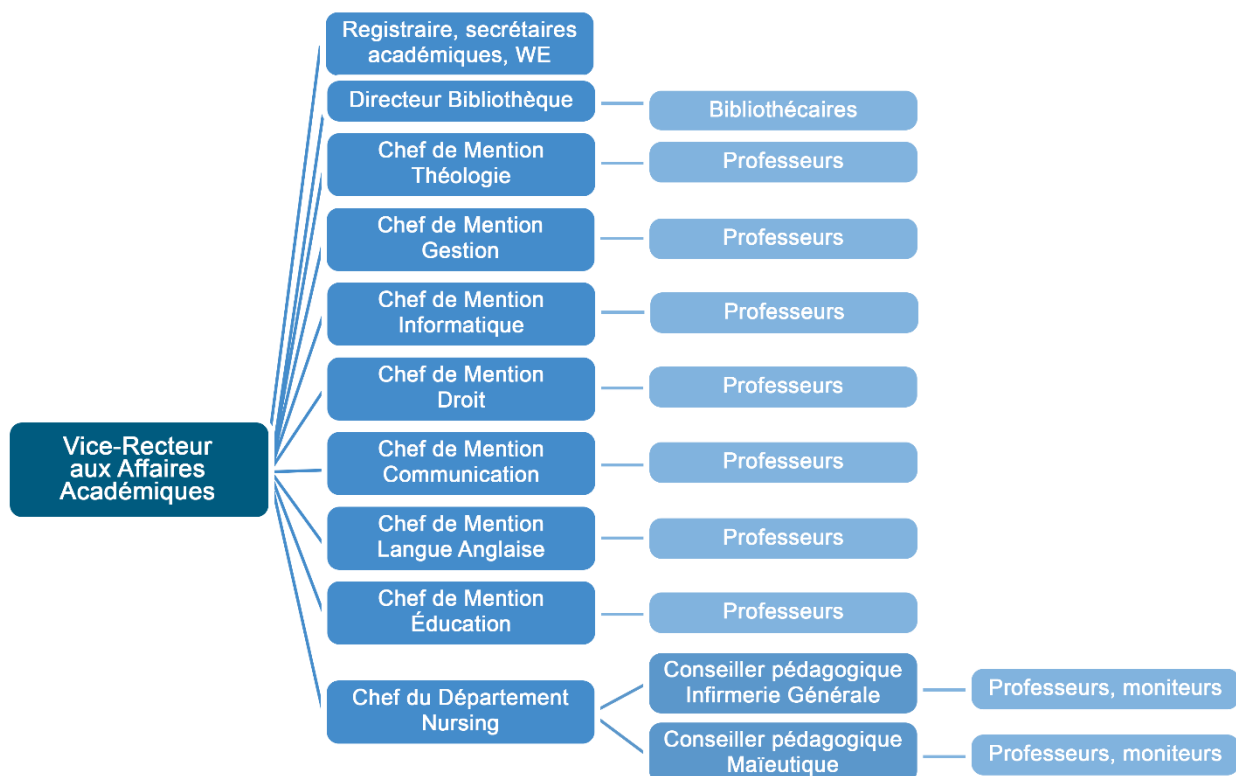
Vice-Recteur aux Affaires Académiques

Registraire, secrétaires académiques, WE

Directeur Bibliothèque

Bibliothécaires

Chef de Mention Théologie

Professeurs

Chef de Mention Gestion

Professeurs

Chef de Mention Informatique

Professeurs

Chef de Mention Droit

Professeurs

Chef de Mention Communication

Professeurs

Chef de Mention Langue Anglaise

Professeurs

Chef de Mention Éducation

Professeurs

Chef du Département Nursing

Conseiller pédagogique Infirmerie Générale

Professeurs, moniteurs

Conseiller pédagogique Maïeutique

Professeurs, moniteurs